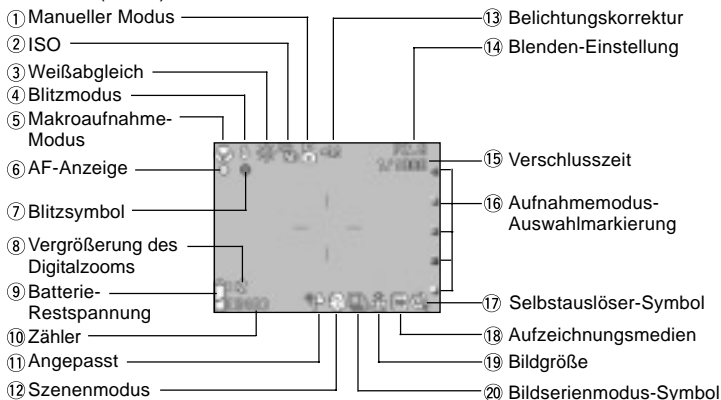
① Manueller Modus
② ISO
③ Weißabgleich
④ Blitzmodus
⑤ Makroaufnahme-Modus
⑥ AF-Anzeige
⑦ Blitzsymbol
⑧ Vergrößerung des Digitalzooms
⑨ Batterie-Restspannung
⑩ Zähler
⑪ Angepasst
⑫ Szenenmodus
⑬ Belichtungskorrektur
⑭ Blenden-Einstellung
⑮ Verschlusszeit
⑯ Aufnahmemodus-Auswahlmarkierung
⑰ Selbstauslöser-Symbol
⑱ Aufzeichnungsmedien
⑲ Bildgröße
⑳ Bildserienmodus-Symbol